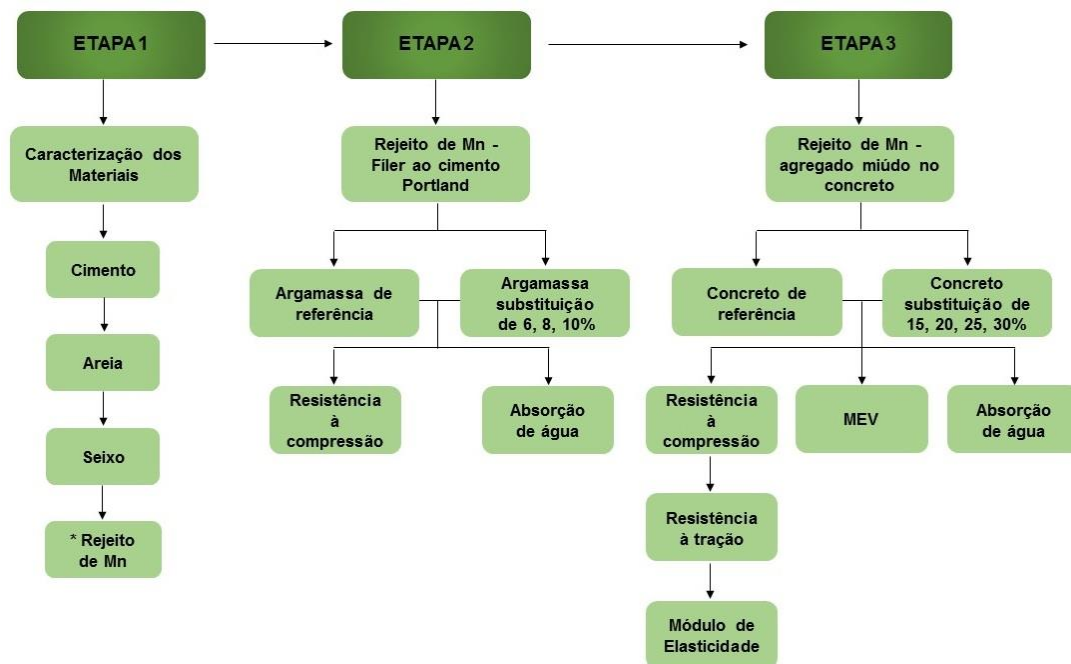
ETAPA 1

Caracterização dos Materiais

Cimento

Areia

Seixo

* Rejeito de Mn

ETAPA 2

Rejeito de Mn - Fíler ao cimento Portland

Argamassa de referência

Argamassa substituição de 6, 8, 10%

Resistência à compressão

Absorção de água

ETAPA 3

Rejeito de Mn - agregado miúdo no concreto

Concreto de referência

Concreto substituição de 15, 20, 25, 30%

Resistência à compressão

MEV

Absorção de água

Resistência à tração

Módulo de Elasticidade